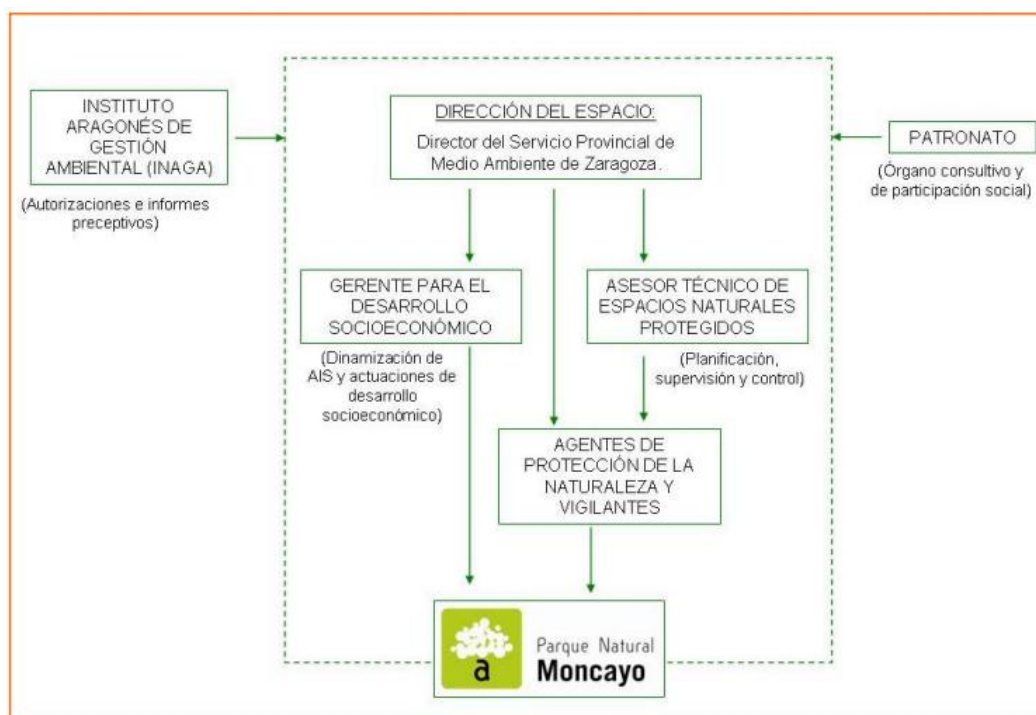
INSTITUTO ARAGONÉS DE GESTIÓN AMBIENTAL (INAGA)

(Autorizaciones e informes preceptivos)

DIRECCIÓN DEL ESPACIO:
Director del Servicio Provincial de Medio Ambiente de Zaragoza.

PATRONATO

(Órgano consultivo y de participación social)

GERENTE PARA EL DESARROLLO SOCIOECONÓMICO

(Dinamización de AIS y actuaciones de desarrollo socioeconómico)

ASESOR TÉCNICO DE ESPACIOS NATURALES PROTEGIDOS

(Planificación, supervisión y control)

AGENTES DE PROTECCIÓN DE LA NATURALEZA Y VIGILANTES

a

Parque Natural
Moncayo